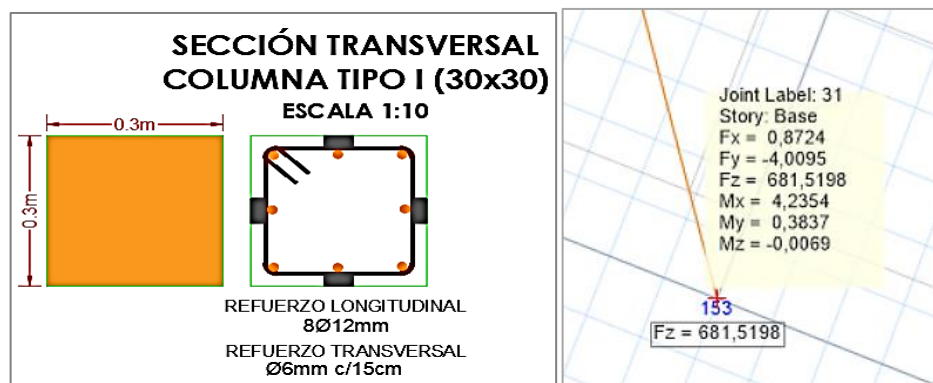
SECCIÓN TRANSVERSAL
COLUMNA TIPO I (30x30)
ESCALA 1:10

0.3m

0.3m

REFUERZO LONGITUDINAL
8Ø12mm
REFUERZO TRANSVERSAL
Ø6mm c/15cm

Joint Label: 31
Story: Base
Fx = 0,8724
Fy = -4,0095
Fz = 681,5198
Mx = 4,2354
My = 0,3837
Mz = -0,0069

153
Fz = 681,5198